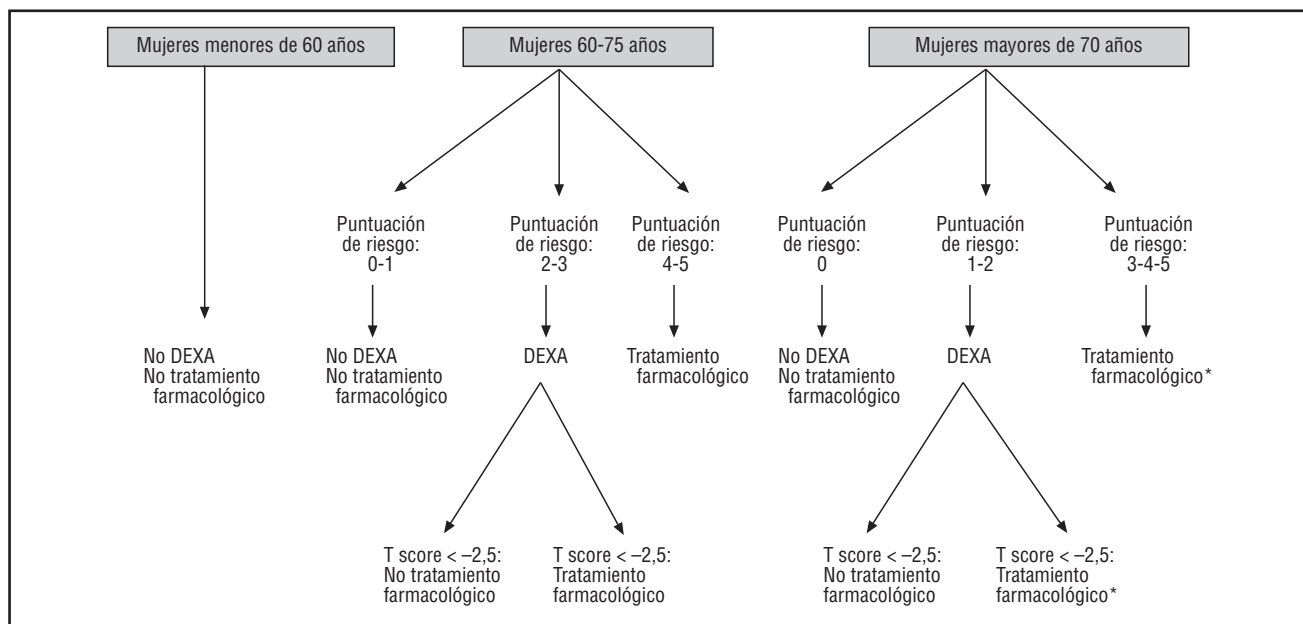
Mujeres menores de 60 años

Mujeres 60-75 años

Mujeres mayores de 70 años

No DEXA
No tratamiento farmacológico

Puntuación de riesgo: 0-1

No DEXA
No tratamiento farmacológico

Puntuación de riesgo: 2-3

DEXA

T score < –2,5:
No tratamiento farmacológico

T score < –2,5:
Tratamiento farmacológico

Puntuación de riesgo: 4-5

Tratamiento farmacológico

Puntuación de riesgo: 0

No DEXA
No tratamiento farmacológico

Puntuación de riesgo: 1-2

DEXA

T score < –2,5:
No tratamiento farmacológico

T score < –2,5:
Tratamiento farmacológico*

Puntuación de riesgo: 3-4-5

Tratamiento farmacológico*